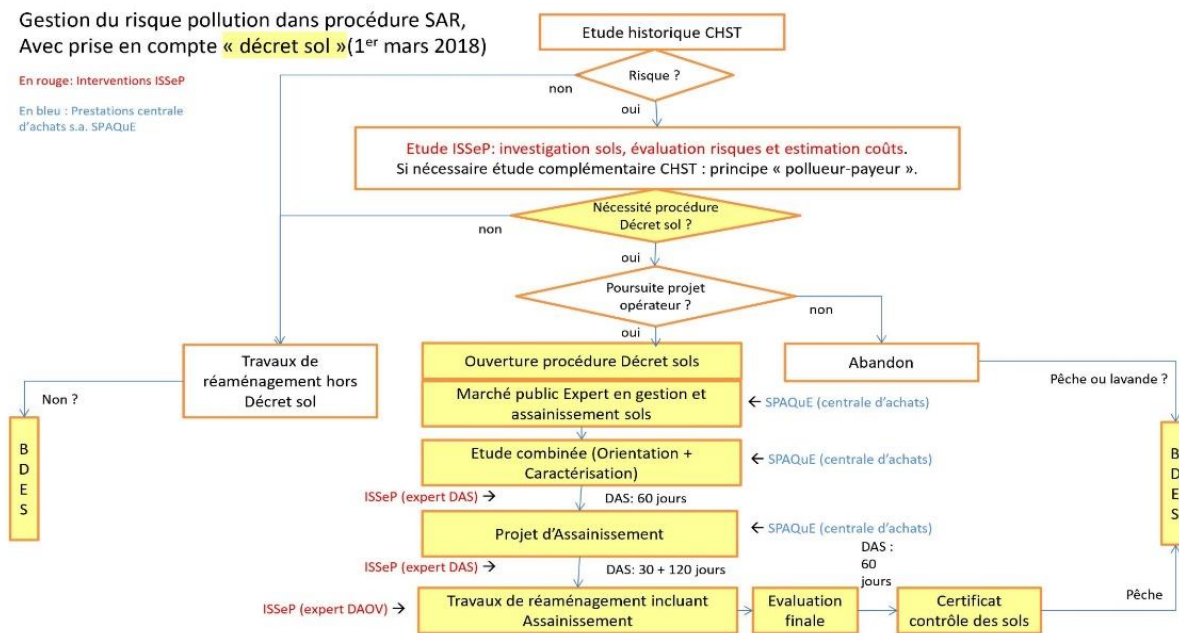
Gestion du risque pollution dans procédure SAR,
Avec prise en compte « décret sol »(1$^{er}$ mars 2018)

En rouge: Interventions ISSeP

En bleu : Prestations centrale d'achats s.a. SPAQuE

Etude historique CHST

Risque ?

non

oui

Etude ISSeP: investigation sols, évaluation risques et estimation coûts.
Si nécessaire étude complémentaire CHST : principe « pollueur-payeur ».

Nécessité procédure Décret sol ?

non

oui

Poursuite projet opérateur ?

non

oui

Travaux de réaménagement hors Décret sol

Non ?

B
D
E
S

Ouverture procédure Décret sols

Abandon

Pêche ou lavande ?

Marché public Expert en gestion et assainissement sols

← SPAQuE (centrale d'achats)

Etude combinée (Orientation + Caractérisation)

← SPAQuE (centrale d'achats)

ISSeP (expert DAS) →

DAS: 60 jours

Projet d'Assainissement

← SPAQuE (centrale d'achats)

ISSeP (expert DAS) →

DAS: 30 + 120 jours

DAS : 60 jours

ISSeP (expert DAOV) →

Travaux de réaménagement incluant Assainissement

Evaluation finale

Certificat contrôle des sols

Pêche

B
D
E
S